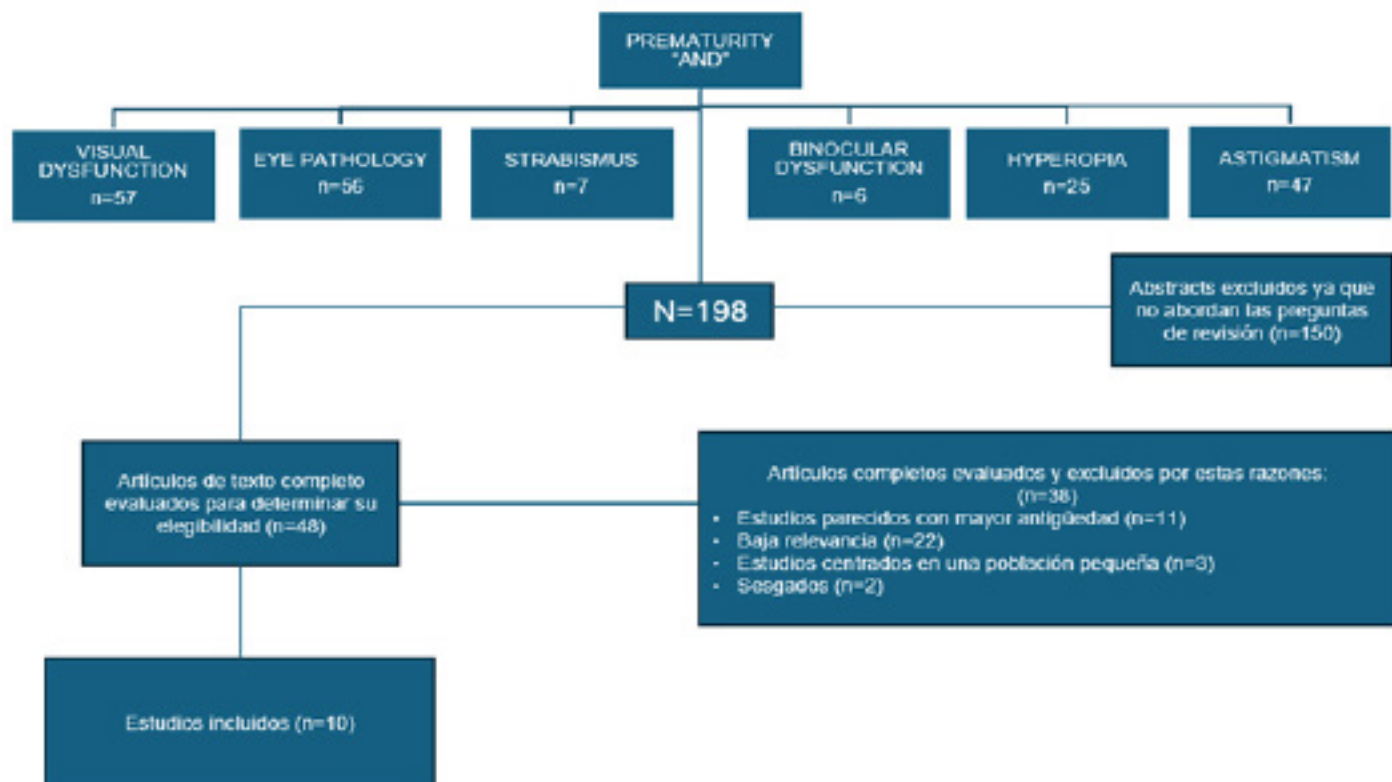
PREMATURITY "AND"

VISUAL DYSFUNCTION n=57

EYE PATHOLOGY n=56

STRABISMUS n=7

BINOCULAR DYSFUNCTION n=6

HYPEROPIA n=25

ASTIGMATISM n=47

N=198

Abstracts excluidos ya que no abordan las preguntas de revisión (n=150)

Artículos de texto completo evaluados para determinar su elegibilidad (n=48)

Artículos completos evaluados y excluidos por estas razones: (n=38)
- Estudios parecidos con mayor antigüedad (n=11)
- Baja relevancia (n=22)
- Estudios centrados en una población pequeña (n=3)
- Sesgados (n=2)

Estudios incluidos (n=10)